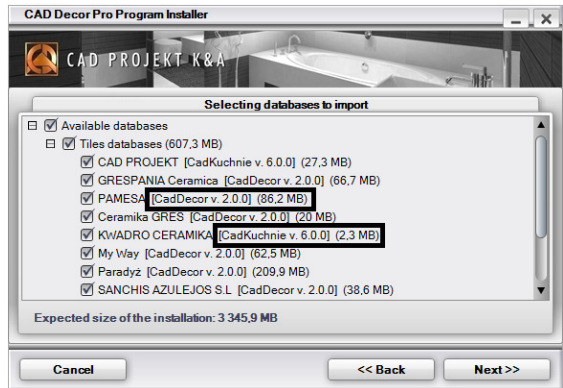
CAD Decor Pro Program Installer

CAD PROJEKT K&A

Selecting databases to import

Available databases
Tiles databases (607,3 MB)
CAD PROJEKT [CadKuchnie v. 6.0.0] (27,3 MB)
GRESPANIA Ceramica [CadDecor v. 2.0.0] (66,7 MB)
PAMESA [CadDecor v. 2.0.0] (86,2 MB)
Ceramika GRES [CadDecor v. 2.0.0] (20 MB)
KWADRO CERAMIKA [CadKuchnie v. 6.0.0] (2,3 MB)
My Way [CadDecor v. 2.0.0] (62,5 MB)
Paradyż [CadDecor v. 2.0.0] (209,9 MB)
SANCHIS AZULEJOS S.L [CadDecor v. 2.0.0] (38,6 MB)

Expected size of the installation: 3 345,9 MB

Cancel
<< Back
Next >>